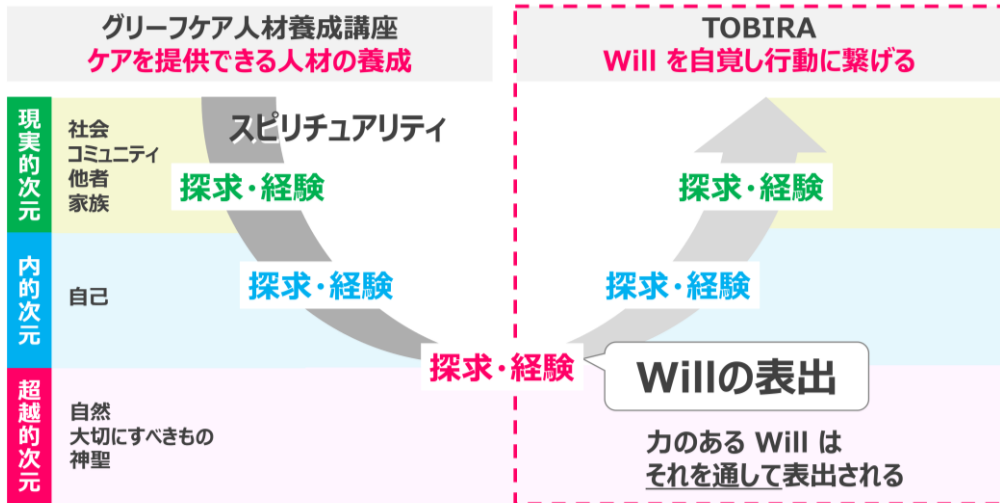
グリーフケア人材養成講座
ケアを提供できる人材の養成

TOBIRA
Will を自覚し行動に繋げる

現実的次元

社会
コミュニティ
他者
家族

スピリチュアリティ

探求・経験

探求・経験

内的次元

自己

探求・経験

探求・経験

超越的次元

自然
大切にすべきもの
神聖

探求・経験

Willの表出

力のある Will は
それを通して表出される